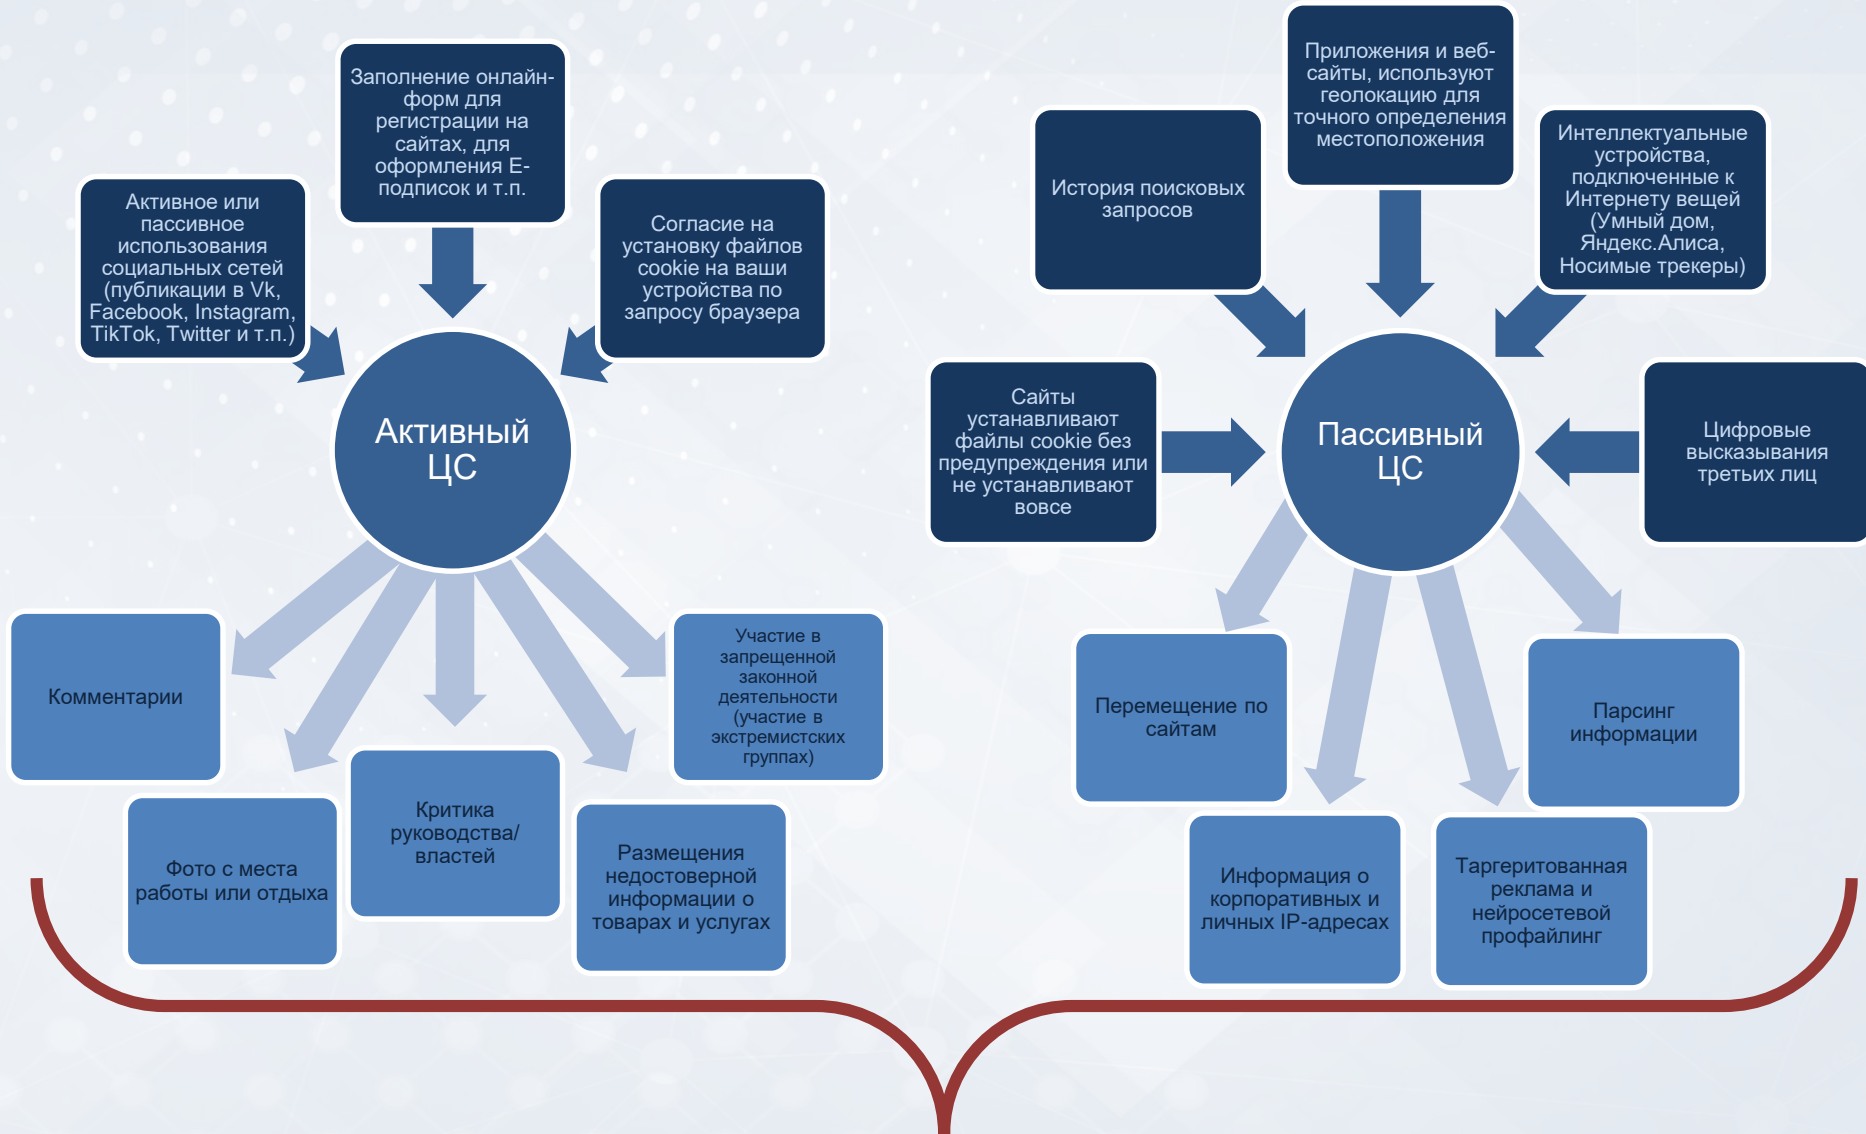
Заполнение онлайн-форм для регистрации на сайтах, для оформления Е-подписок и т.п.

Активное или пассивное использования социальных сетей (публикации в Vk, Facebook, Instagram, TikTok, Twitter и т.п.)

Согласие на установку файлов cookie на ваши устройства по запросу браузера

Активный ЦС

Комментарии

Фото с места работы или отдыха

Критика руководства/ властей

Размещения недостоверной информации о товарах и услугах

Участие в запрещенной законной деятельности (участие в экстремистских группах)

Приложения и веб-сайты, используют геолокацию для точного определения местоположения

История поисковых запросов

Интеллектуальные устройства, подключенные к Интернету вещей (Умный дом, Яндекс.Алиса, Носимые трекеры)

Сайты устанавливают файлы cookie без предупреждения или не устанавливают вовсе

Пассивный ЦС

Цифровые высказывания третьих лиц

Перемещение по сайтам

Парсинг информации

Информация о корпоративных и личных IP-адресах

Таргеритованная реклама и нейросетевой профайлинг